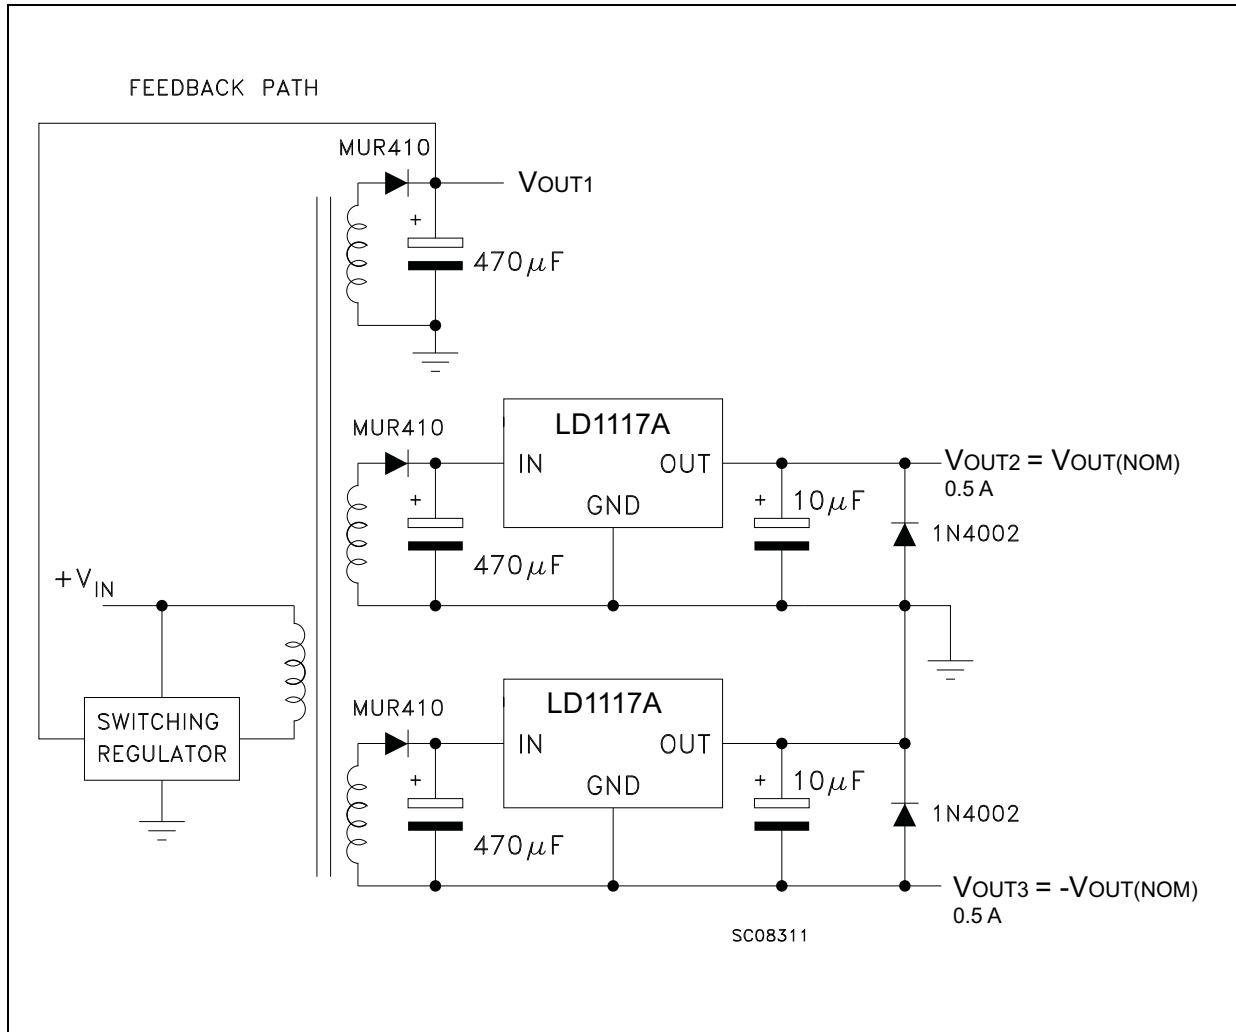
FEEDBACK PATH

MUR410

VOUT1

+

470$\mu$F

MUR410

LD1117A

IN

OUT

GND

VOUT2 = VOUT(NOM)
0.5 A

+

470$\mu$F

+

10$\mu$F

1N4002

+V$_{IN}$

SWITCHING REGULATOR

MUR410

LD1117A

IN

OUT

GND

+

470$\mu$F

+

10$\mu$F

1N4002

VOUT3 = -VOUT(NOM)
0.5 A

SC08311